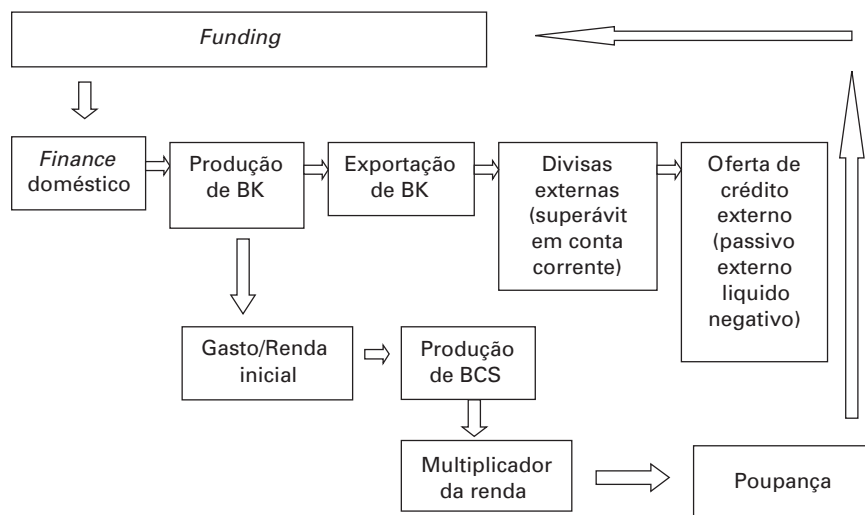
Funding

Finance doméstico

Produção de BK

Exportação de BK

Divisas externas (superávit em conta corrente)

Oferta de crédito externo (passivo externo liquido negativo)

Gasto/Renda inicial

Produção de BCS

Multiplicador da renda

Poupança